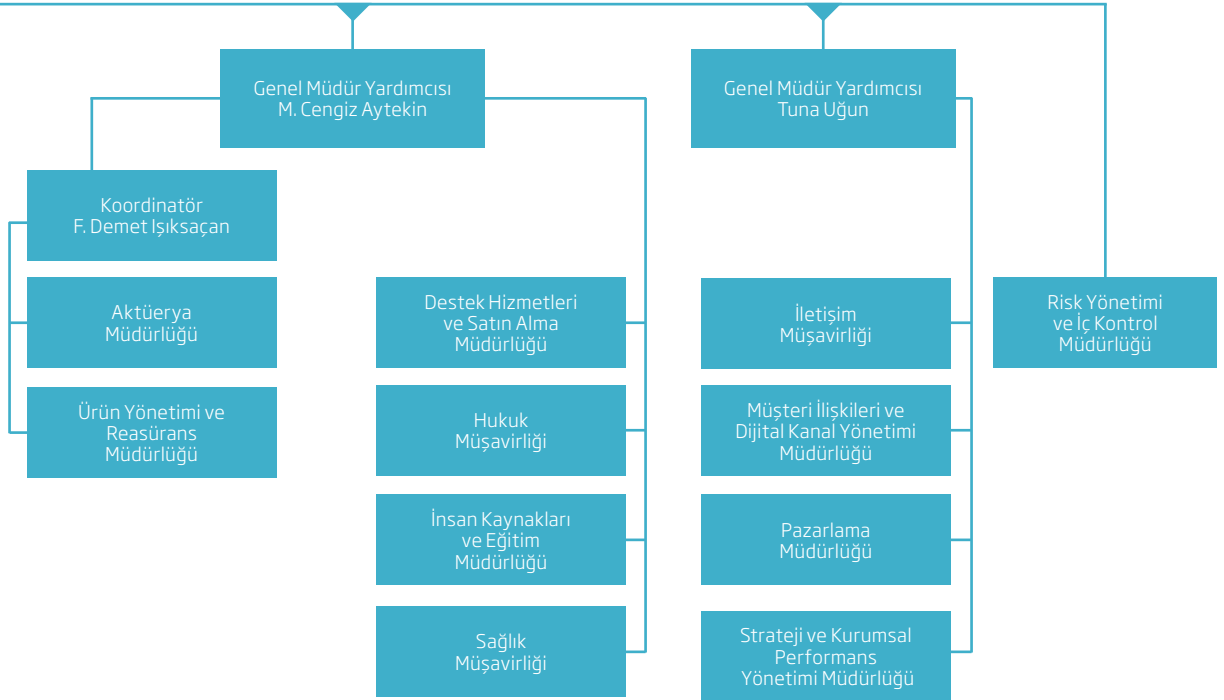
Genel Müdür Yardımcısı
M. Cengiz Aytekin

Genel Müdür Yardımcısı
Tuna Uğun

Koordinatör
F. Demet Işıksaçan

Aktüerya
Müdürlüğü

Ürün Yönetimi ve
Reasürans
Müdürlüğü

Destek Hizmetleri
ve Satın Alma
Müdürlüğü

Hukuk
Müşavirliği

İnsan Kaynakları
ve Eğitim
Müdürlüğü

Sağlık
Müşavirliği

İletişim
Müşavirliği

Müşteri İlişkileri ve
Dijital Kanal Yönetimi
Müdürlüğü

Pazarlama
Müdürlüğü

Strateji ve Kurumsal
Performans
Yönetimi Müdürlüğü

Risk Yönetimi
ve İç Kontrol
Müdürlüğü